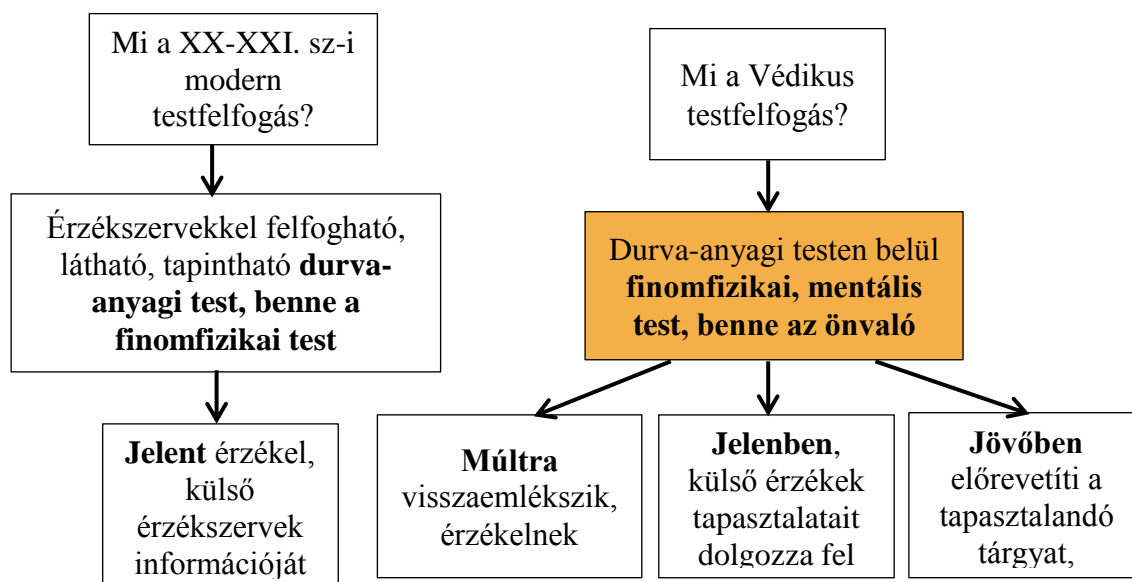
Mi a XX-XXI. sz-i modern testfelfogás?

Érzékszervekkel felfogható, látható, tapintható durva-anyagi test, benne a finomfizikai test

Jelent érzékel, külső érzékszervek információját

Mi a Védikus testfelfogás?

Durva-anyagi testen belül finomfizikai, mentális test, benne az önvaló

Múltra visszaemlékszik, érzékelnek

Jelenben, külső érzékek tapasztalatait dolgozza fel

Jövőben előrevetíti a tapasztalandó tárgyat,